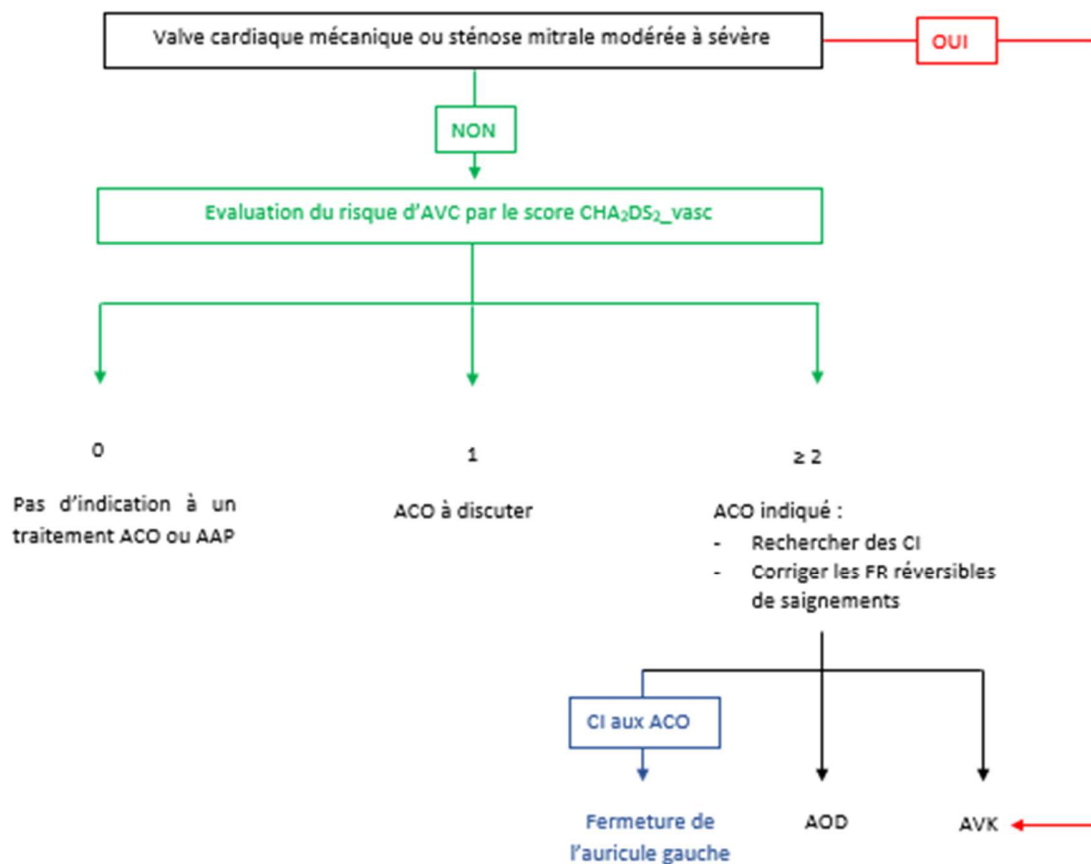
Valve cardiaque mécanique ou sténose mitrale modérée à sévère

OUI

NON

Evaluation du risque d'AVC par le score $CHA_2DS_2$_vasc

0

Pas d'indication à un traitement ACO ou AAP

1

ACO à discuter

≥ 2

ACO indiqué :
- Rechercher des CI
- Corriger les FR réversibles de saignements

CI aux ACO

Fermeture de l'auricule gauche

AOD

AVK